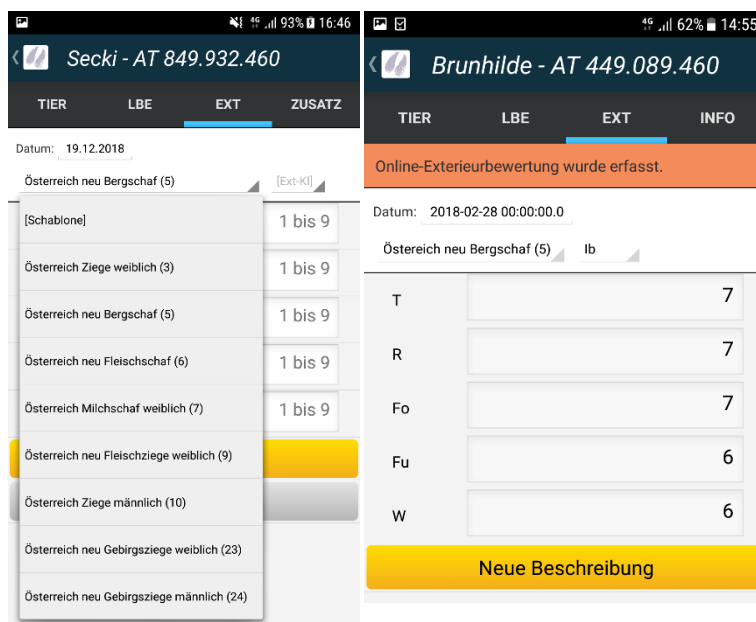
93% 16:46

Secki - AT 849.932.460

TIER
LBE
EXT
ZUSATZ

Datum: 19.12.2018

Österreich neu Bergschaf (5)
[Ext-Kl]

[Schablone]
Österreich Ziege weiblich (3)
Österreich neu Bergschaf (5)
Österreich neu Fleischschaf (6)
Österreich Milchschaf weiblich (7)
Österreich neu Fleischziege weiblich (9)
Österreich Ziege männlich (10)
Österreich neu Gebirgsziege weiblich (23)
Österreich neu Gebirgsziege männlich (24)

1 bis 9
1 bis 9
1 bis 9
1 bis 9
1 bis 9

62% 14:55

Brunhilde - AT 449.089.460

TIER
LBE
EXT
INFO

Online-Exterieurbewertung wurde erfasst.

Datum: 2018-02-28 00:00:00.0

Östereich neu Bergschaf (5)
Ib

| T | 7 |
|---|---|
| R | 7 |
| Fo | 7 |
| Fu | 6 |
| W | 6 |

Neue Beschreibung